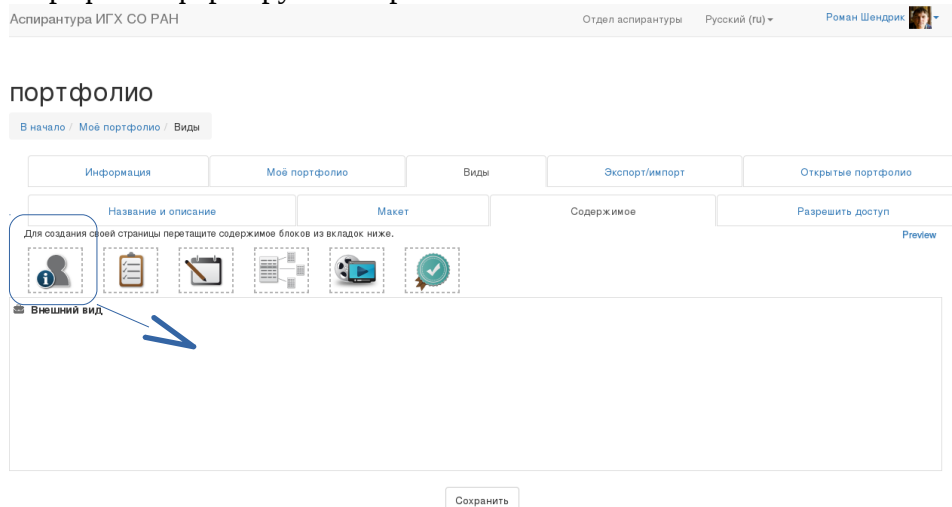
Аспирантура ИГХ СО РАН

Отдел аспирантуры Русский (ru) Роман Шендрик

портфолио

В начало / Моё портфолио / Виды

Информация | Моё портфолио | Виды | Экспорт/импорт | Открытые портфолио

Название и описание | Макет | Содержимое | Разрешить доступ

Для создания своей страницы перетащите содержимое блоков из вкладок ниже.

Preview

Внешний вид

Сохранить